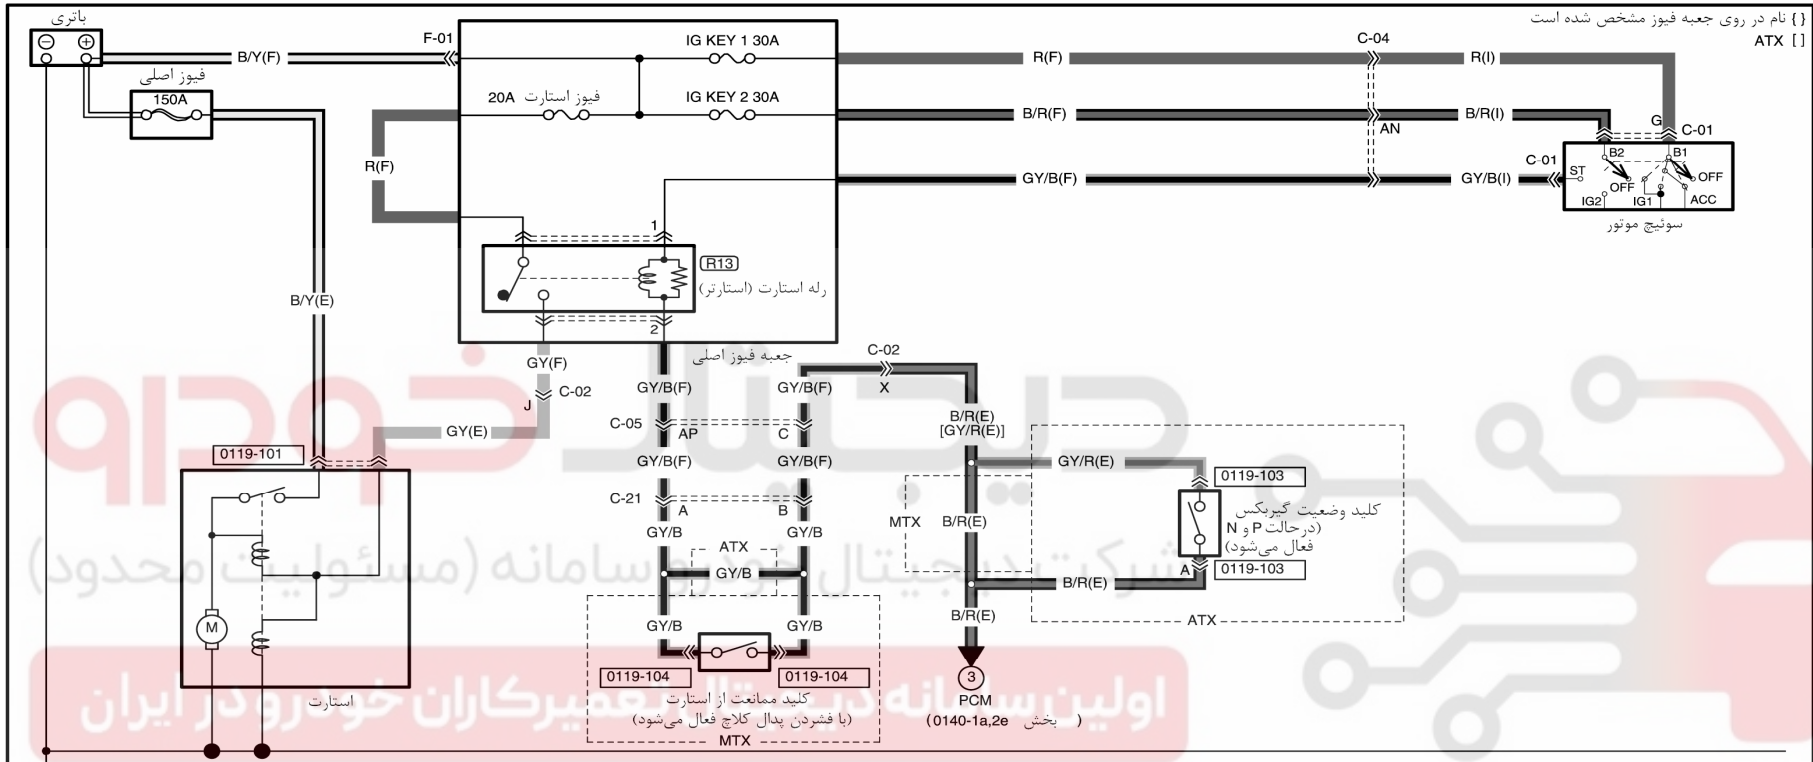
{ } نام در روی جعبه فیوز مشخص شده است
[ ] ATX

باتری
B/Y(F)
F-01
IG KEY 1 30A
R(F)
C-04
R(I)
فیوز اصلی
150A
فیوز استارت 20A
IG KEY 2 30A
B/R(F)
AN
B/R(I)
G
C-01
R(F)
GY/B(F)
GY/B(I)
C-01
ST
B2
B1
OFF
OFF
IG2
IG1
ACC
سوئیچ موتور
1
R13
رله استارت (استارتر)
B/Y(E)
2
GY(F)
جعبه فیوز اصلی
C-02
X
J
C-02
GY/B(F)
GY/B(F)
GY(E)
B/R(E)
[GY/R(E)]
C-05
AP
C
0119-101
GY/B(F)
GY/B(F)
GY/R(E)
0119-103
C-21
A
B
MTX
B/R(E)
کلید وضعیت گیربکس (درحالت P و N فعال می‌شود)
GY/B
GY/B
ATX
GY/B
A
0119-103
B/R(E)
B/R(E)
ATX
GY/B
GY/B
3
0119-104
0119-104
PCM
استارت
کلید ممانعت از استارت (با فشردن پدال کلاچ فعال می‌شود)
(بخش 0140-1a,2e)
MTX

دیجیتال خودرو
شرکت دیجیتال خودرو سامانه (مسئولیت محدود)
اولین سامانه دیجیتال تعمیرکاران خودرو در ایران